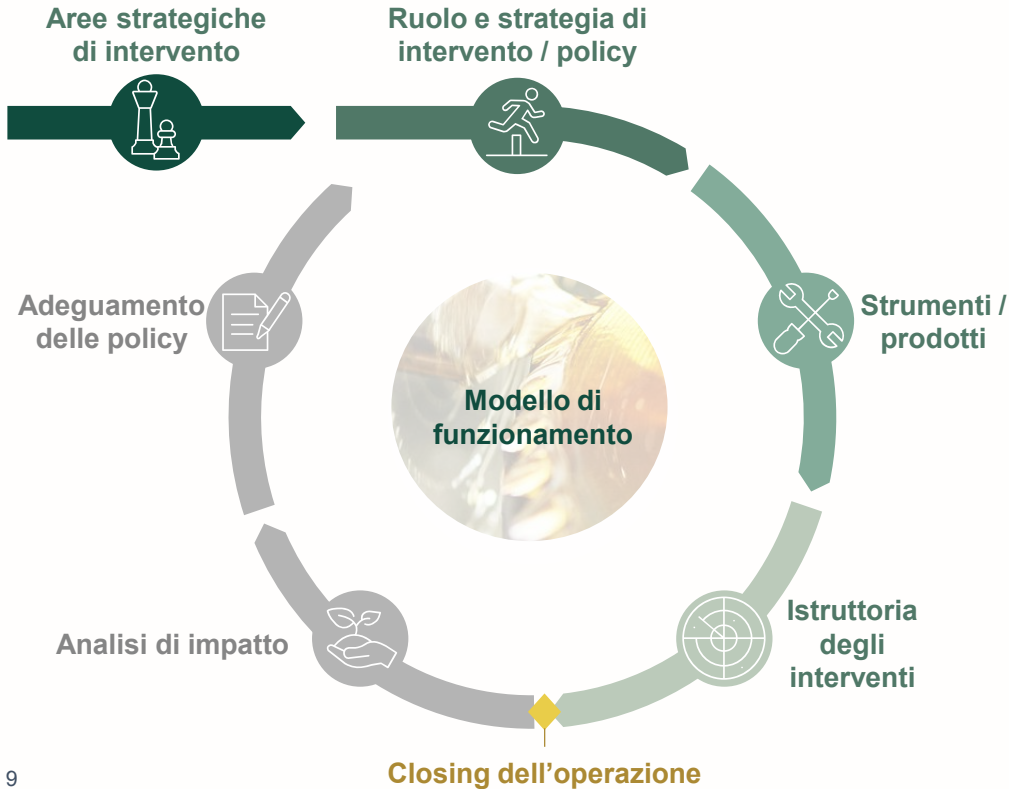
Aree strategiche di intervento

Ruolo e strategia di intervento / policy

Strumenti / prodotti

Istruttoria degli interventi

Closing dell'operazione

Analisi di impatto

Adeguamento delle policy

Modello di funzionamento

9